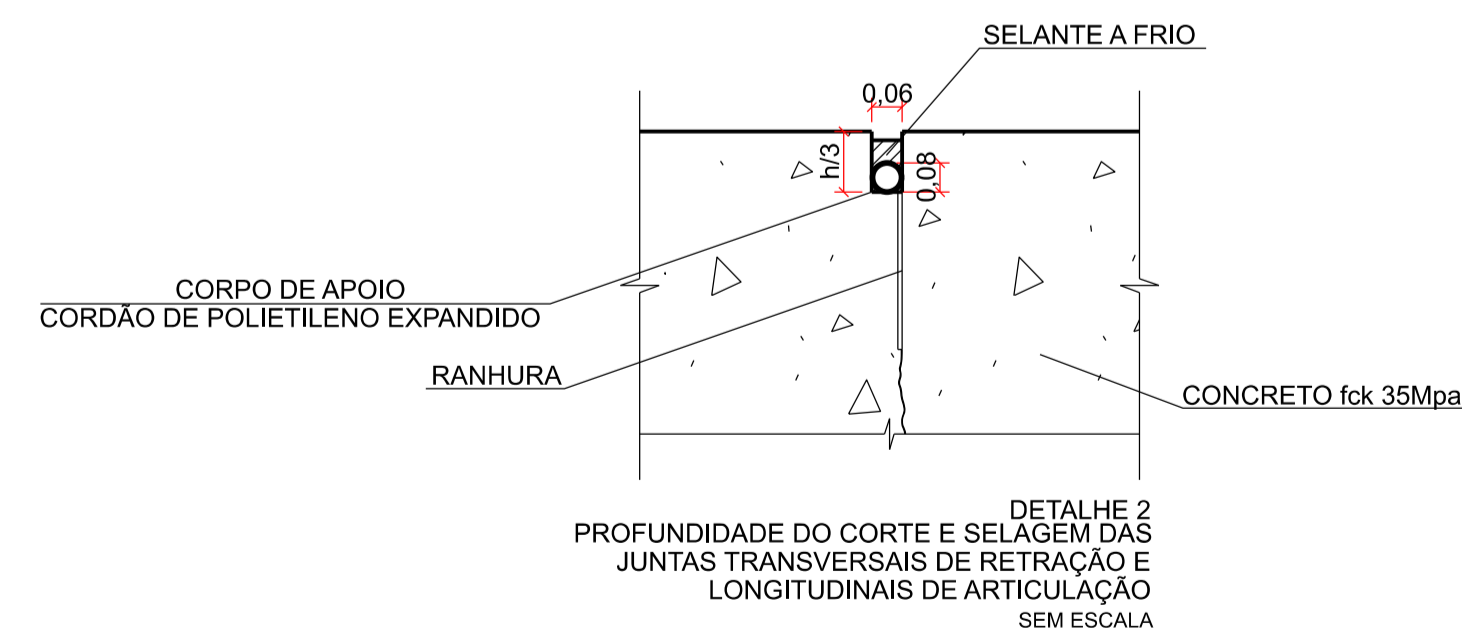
SELANTE A FRIO

0,06

h/3

0,08

CORPO DE APOIO
CORDÃO DE POLIETILENO EXPANDIDO

RANHURA

CONCRETO fck 35Mpa

DETALHE 2
PROFUNDIDADE DO CORTE E SELAGEM DAS JUNTAS TRANSVERSAIS DE RETRAÇÃO E LONGITUDINAIS DE ARTICULAÇÃO
SEM ESCALA